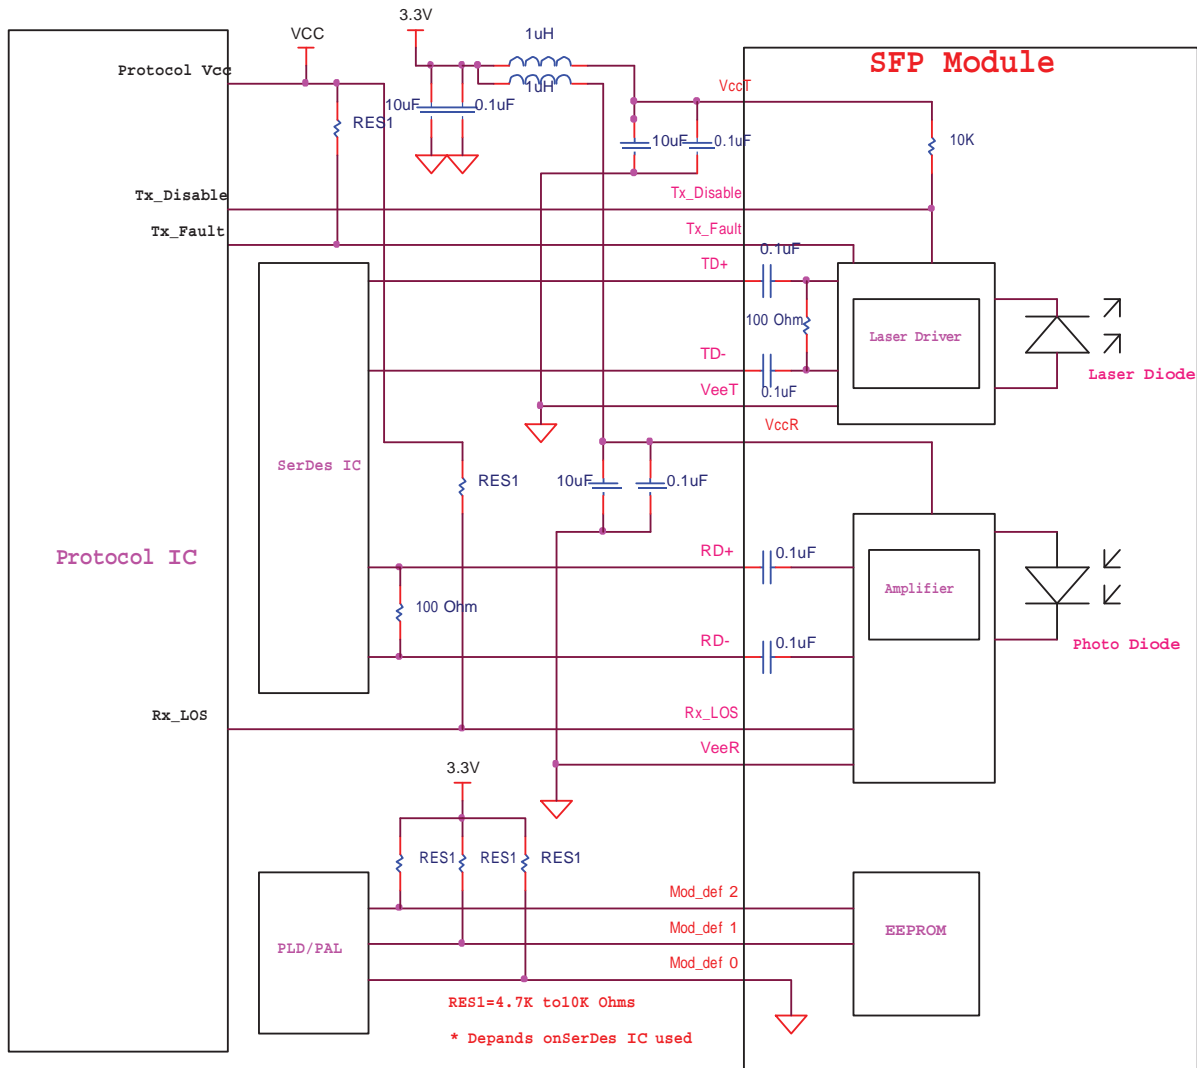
3.3V
VCC
1uH
SFP Module
Protocol Vcc
1uH
10uF
0.1uF
VccT
RES1
10uF
0.1uF
10K
Tx_Disable
Tx_Disable
Tx_Fault
Tx_Fault
0.1uF
TD+
100 Ohm
Laser Driver
TD-
0.1uF
Laser Diode
VeeT
VccR
SerDes IC
RES1
10uF
0.1uF
Protocol IC
RD+
0.1uF
Amplifier
100 Ohm
RD-
0.1uF
Photo Diode
Rx_LOS
Rx_LOS
VeeR
3.3V
RES1
RES1
RES1
Mod_def 2
Mod_def 1
EEPROM
PLD/PAL
Mod_def 0
RES1=4.7K to10K Ohms
* Depands onSerDes IC used